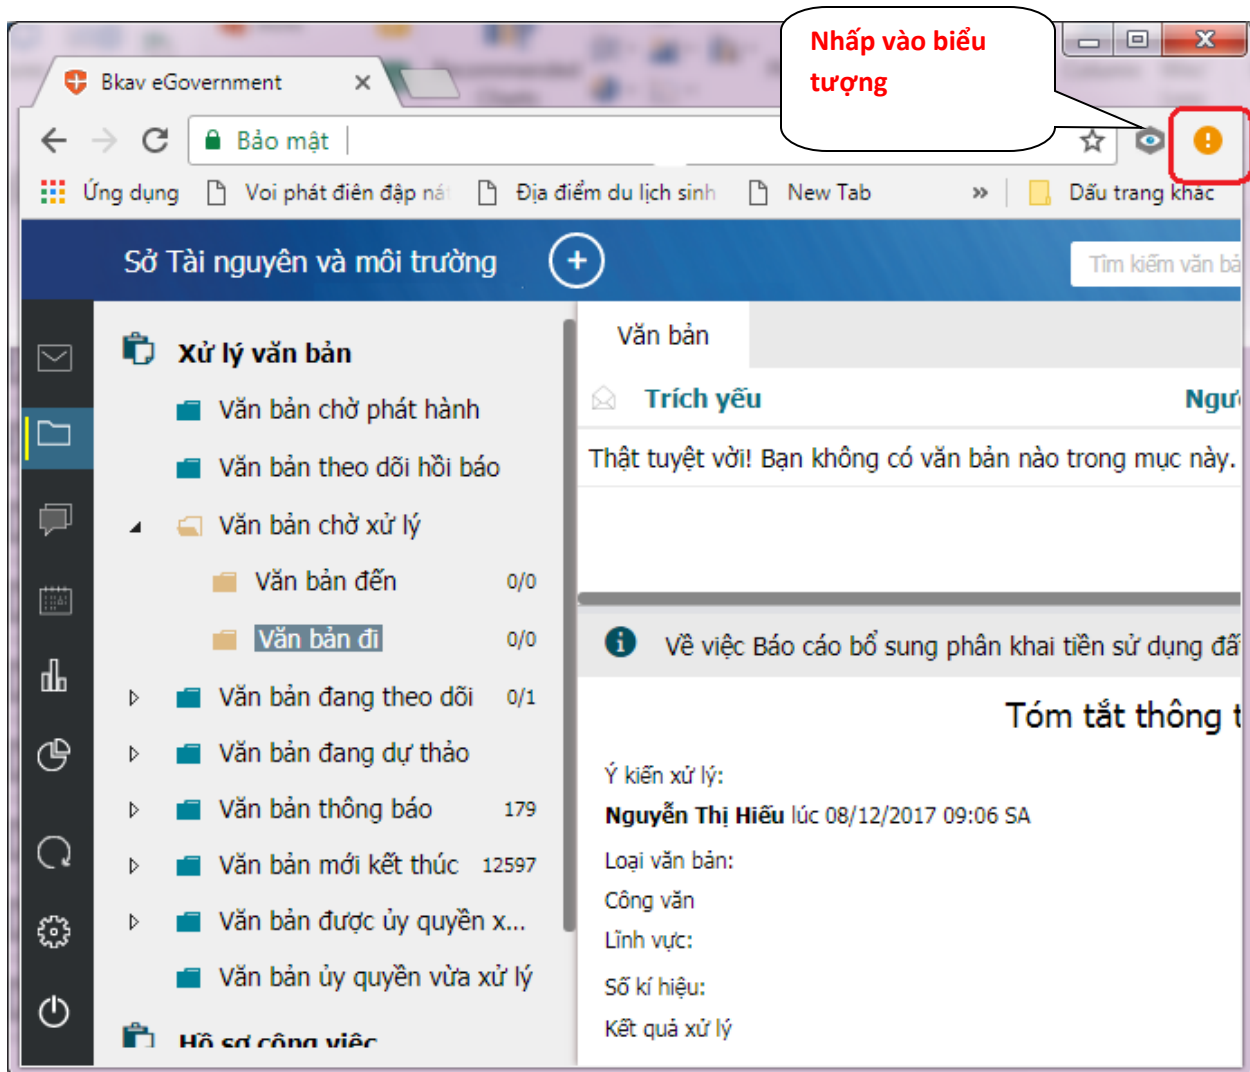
Nhấp vào biểu tượng

Bkav eGovernment ×

Bảo mật

Ứng dụng Voi phát điện đập nát Địa điểm du lịch sinh New Tab » Dấu trang khác

Sở Tài nguyên và môi trường

Tìm kiếm văn bả

Xử lý văn bản

Văn bản chờ phát hành

Văn bản theo dõi hồi báo

Văn bản chờ xử lý

Văn bản đến 0/0

Văn bản đi 0/0

Văn bản đang theo dõi 0/1

Văn bản đang dự thảo

Văn bản thông báo 179

Văn bản mới kết thúc 12597

Văn bản được ủy quyền x...

Văn bản ủy quyền vừa xử lý

Hồ sơ công việc

Văn bản

Trích yếu

Ngư

Thật tuyệt vời! Bạn không có văn bản nào trong mục này.

Về việc Báo cáo bổ sung phân khai tiền sử dụng đấ

Tóm tắt thông t

Ý kiến xử lý:

Nguyễn Thị Hiếu lúc 08/12/2017 09:06 SA

Loại văn bản:

Công văn

Lĩnh vực:

Số kí hiệu:

Kết quả xử lý